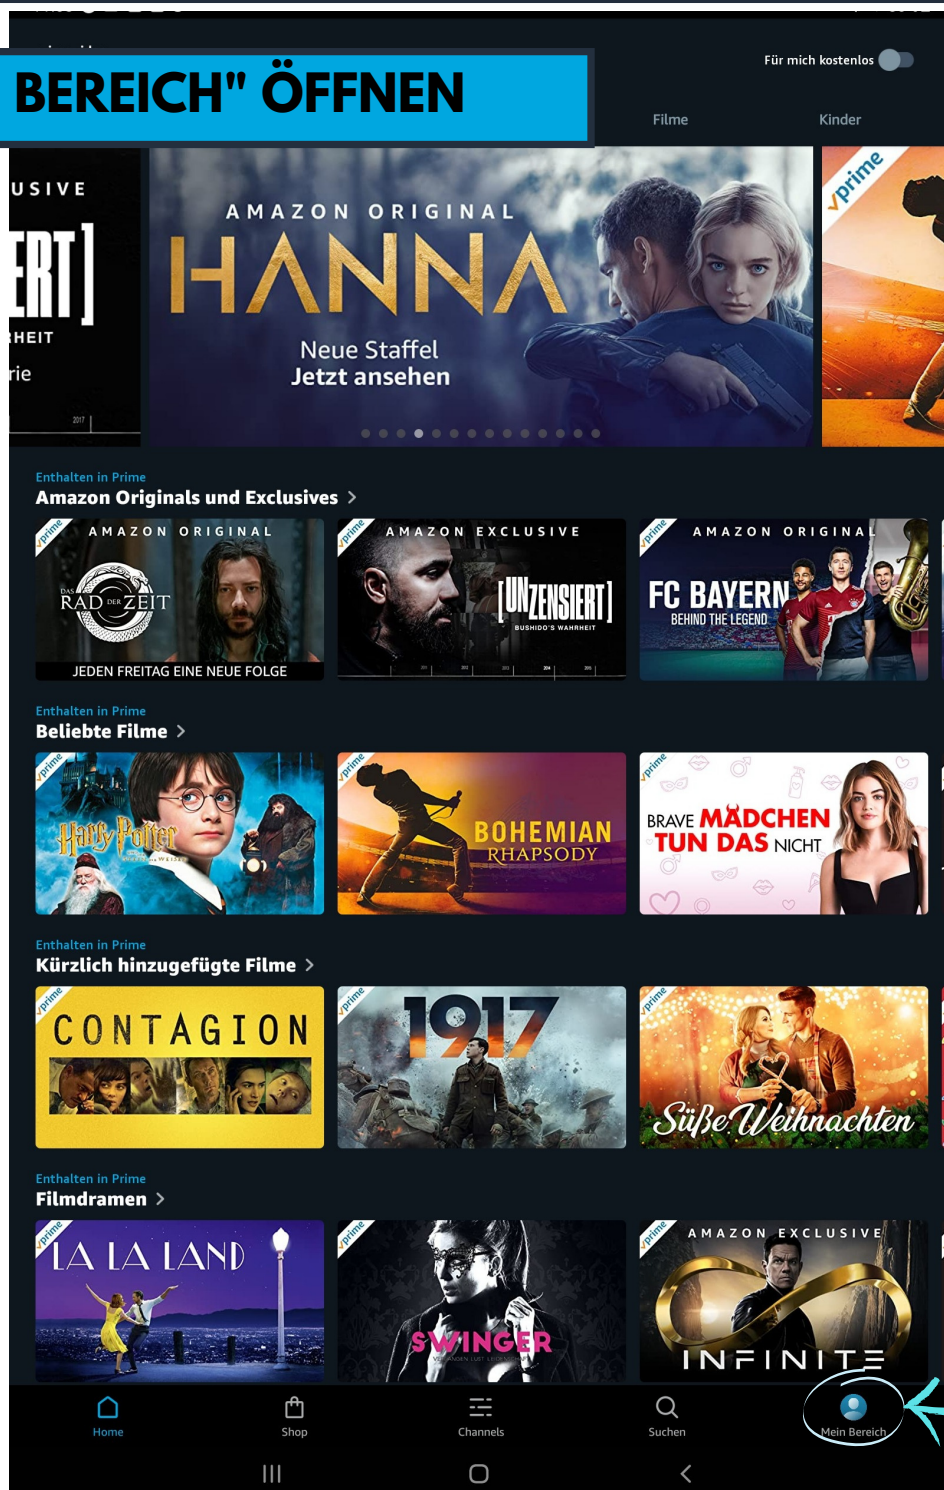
BEREICH" ÖFFNEN

Für mich kostenlos

Filme Kinder

USIVE
ERT]
HEIT
rie
2017

AMAZON ORIGINAL
HANNA
Neue Staffel
Jetzt ansehen

prime

Enthalten in Prime
Amazon Originals und Exclusives >

prime AMAZON ORIGINAL
DAS RAD DER ZEIT
JEDEN FREITAG EINE NEUE FOLGE

prime AMAZON EXCLUSIVE
[UNZENSIERT]
BUSHIDO'S WAHRHEIT

prime AMAZON ORIGINAL
FC BAYERN
BEHIND THE LEGEND

Enthalten in Prime
Beliebte Filme >

prime Harry Potter

prime BOHEMIAN RHAPSODY

prime BRAVE MÄDCHEN TUN DAS NICHT

Enthalten in Prime
Kürzlich hinzugefügte Filme >

prime CONTAGION

prime 1917

prime Süße Weihnachten

Enthalten in Prime
Filmdramen >

prime LA LA LAND

prime SWINGER

prime AMAZON EXCLUSIVE
INFINITE

Home Shop Channels Suchen Mein Bereich